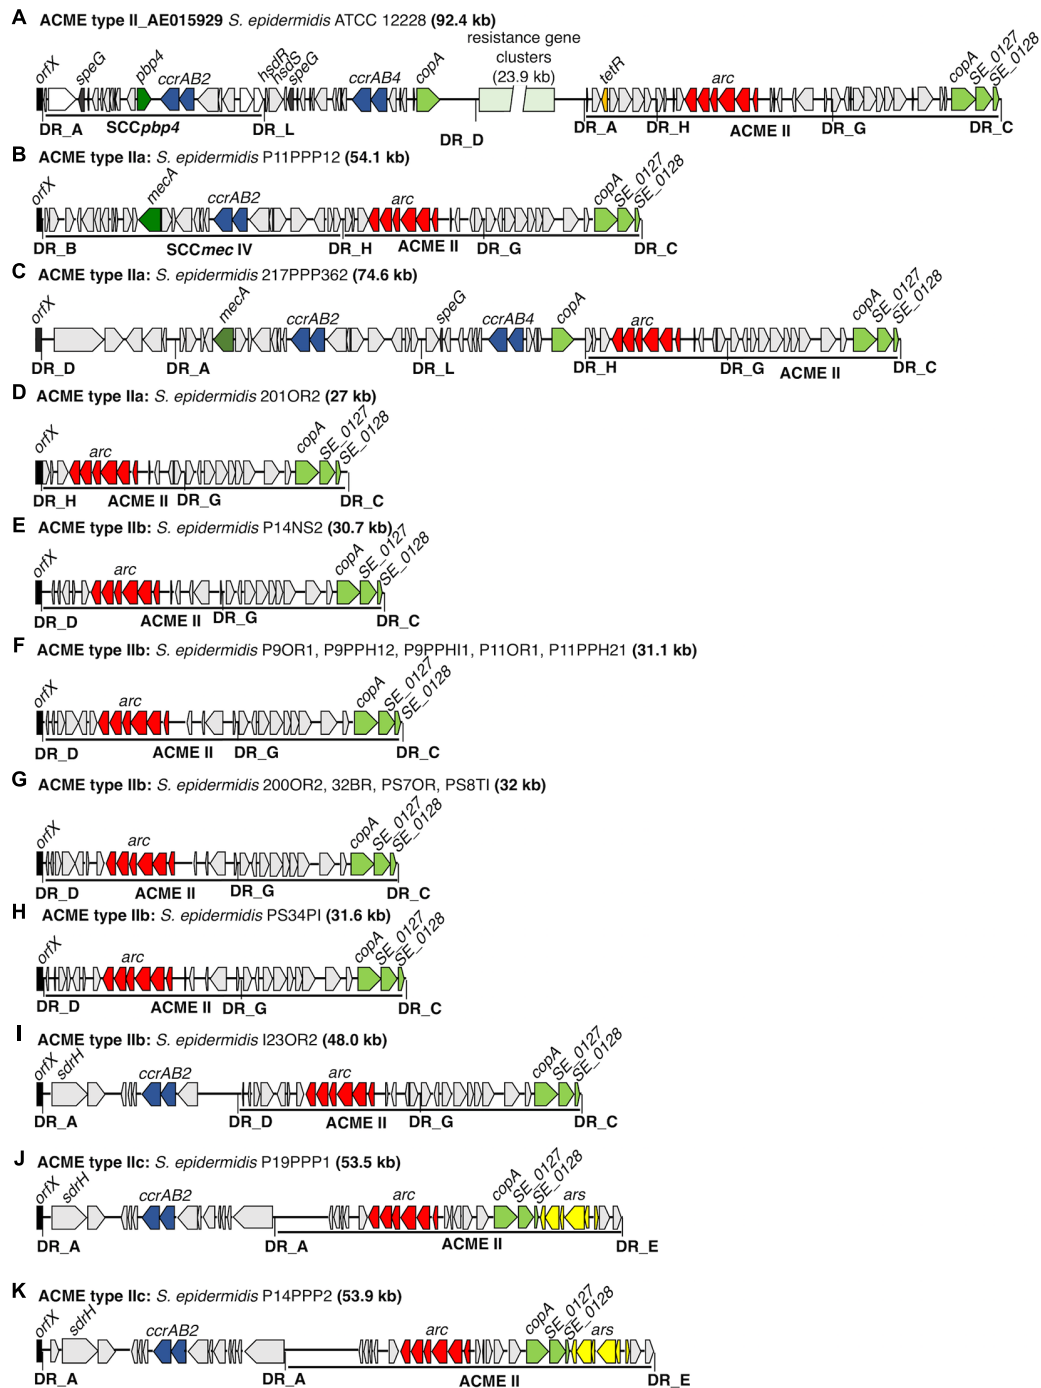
A ACME type II_AE015929 S. epidermidis ATCC 12228 (92.4 kb)

resistance gene clusters (23.9 kb)

orfX speG pbp4 ccrAB2 hsdR hsdS speG ccrAB4 copA tetR arc copA SE_0127 SE_0128

DR_A SCCpbp4 DR_L DR_D DR_A DR_H ACME II DR_G DR_C

B ACME type IIa: S. epidermidis P11PPP12 (54.1 kb)

orfX mecA ccrAB2 arc copA SE_0127 SE_0128

DR_B SCCmec IV DR_H ACME II DR_G DR_C

C ACME type IIa: S. epidermidis 217PPP362 (74.6 kb)

orfX mecA ccrAB2 speG ccrAB4 copA arc copA SE_0127 SE_0128

DR_D DR_A DR_L DR_H DR_G ACME II DR_C

D ACME type IIa: S. epidermidis 201OR2 (27 kb)

orfX arc copA SE_0127 SE_0128

DR_H ACME II DR_G DR_C

E ACME type IIb: S. epidermidis P14NS2 (30.7 kb)

orfX arc copA SE_0127 SE_0128

DR_D ACME II DR_G DR_C

F ACME type IIb: S. epidermidis P9OR1, P9PPH12, P9PPHI1, P11OR1, P11PPH21 (31.1 kb)

orfX arc copA SE_0127 SE_0128

DR_D ACME II DR_G DR_C

G ACME type IIb: S. epidermidis 200OR2, 32BR, PS7OR, PS8TI (32 kb)

orfX arc copA SE_0127 SE_0128

DR_D ACME II DR_G DR_C

H ACME type IIb: S. epidermidis PS34PI (31.6 kb)

orfX arc copA SE_0127 SE_0128

DR_D ACME II DR_G DR_C

I ACME type IIb: S. epidermidis I23OR2 (48.0 kb)

orfX sdrH ccrAB2 arc copA SE_0127 SE_0128

DR_A DR_D ACME II DR_G DR_C

J ACME type IIc: S. epidermidis P19PPP1 (53.5 kb)

orfX sdrH ccrAB2 arc copA SE_0127 SE_0128 ars

DR_A DR_A ACME II DR_E

K ACME type IIc: S. epidermidis P14PPP2 (53.9 kb)

orfX sdrH ccrAB2 arc copA SE_0127 SE_0128 ars

DR_A DR_A ACME II DR_E